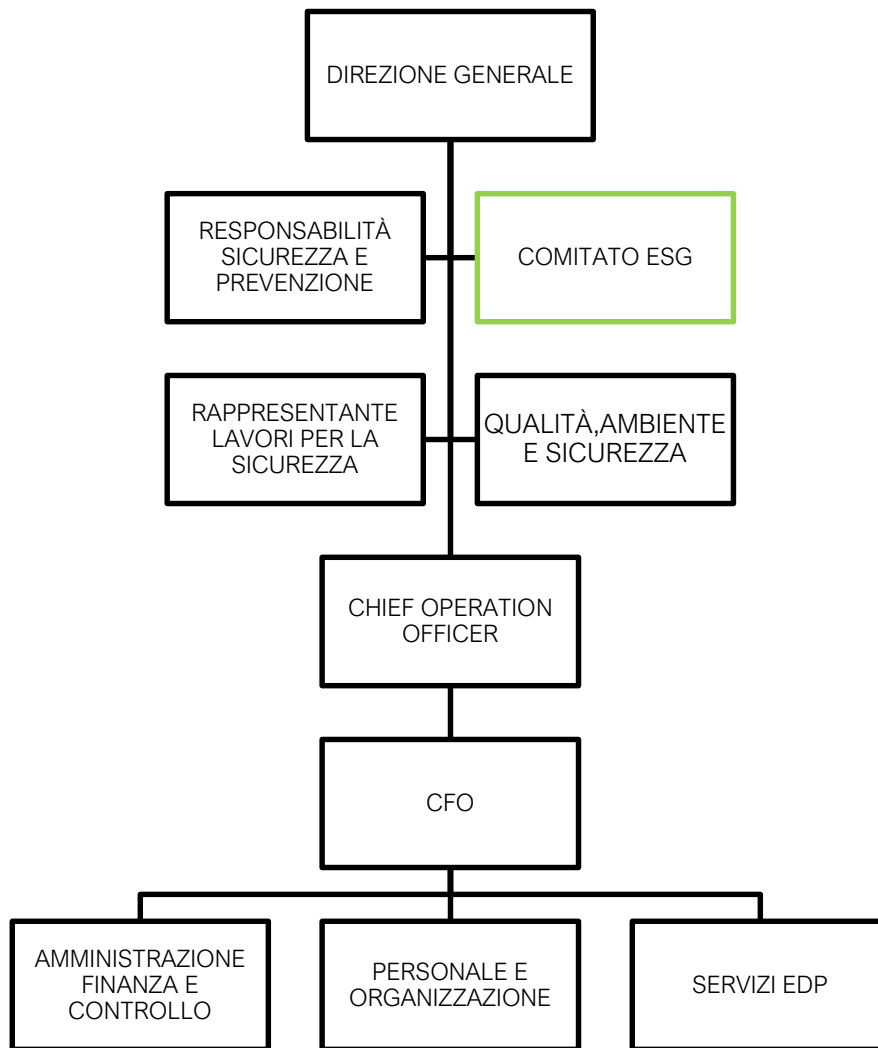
DIREZIONE GENERALE

RESPONSABILITÀ SICUREZZA E PREVENZIONE

COMITATO ESG

RAPPRESENTANTE LAVORI PER LA SICUREZZA

QUALITÀ,AMBIENTE E SICUREZZA

CHIEF OPERATION OFFICER

CFO

AMMINISTRAZIONE FINANZA E CONTROLLO

PERSONALE E ORGANIZZAZIONE

SERVIZI EDP